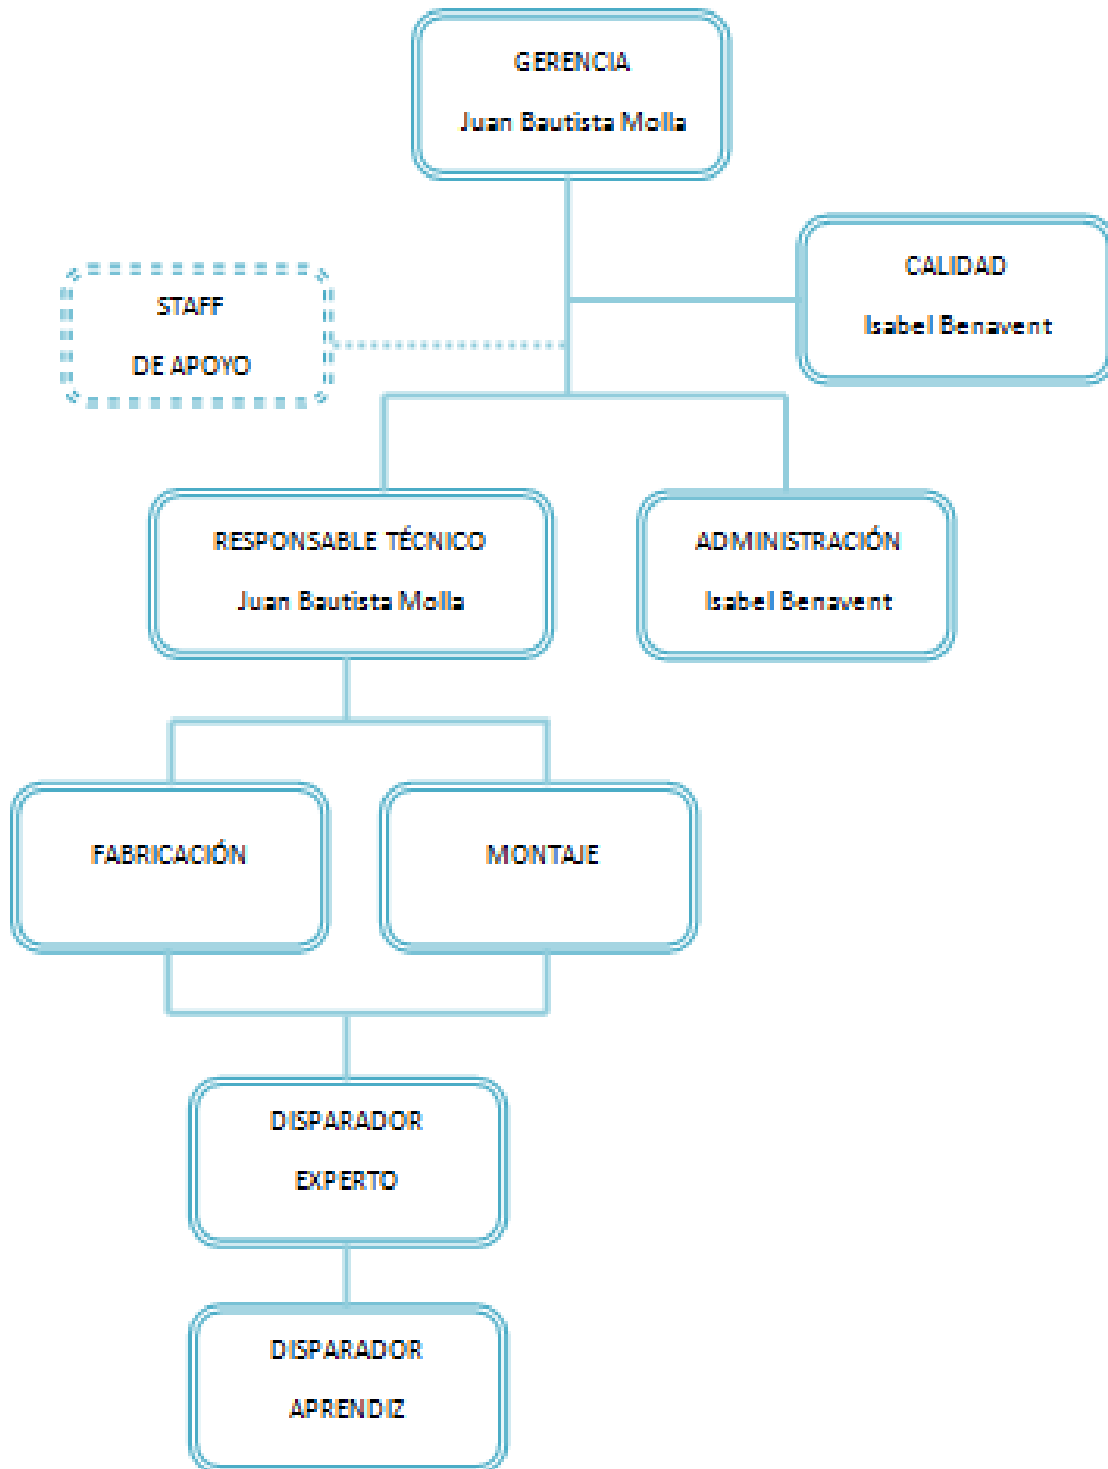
GERENCIA

Juan Bautista Molla

CALIDAD

Isabel Benavent

STAFF

DE APOYO

RESPONSABLE TÉCNICO

Juan Bautista Molla

ADMINISTRACIÓN

Isabel Benavent

FABRICACIÓN

MONTAJE

DISPARADOR

EXPERTO

DISPARADOR

APRENDIZ